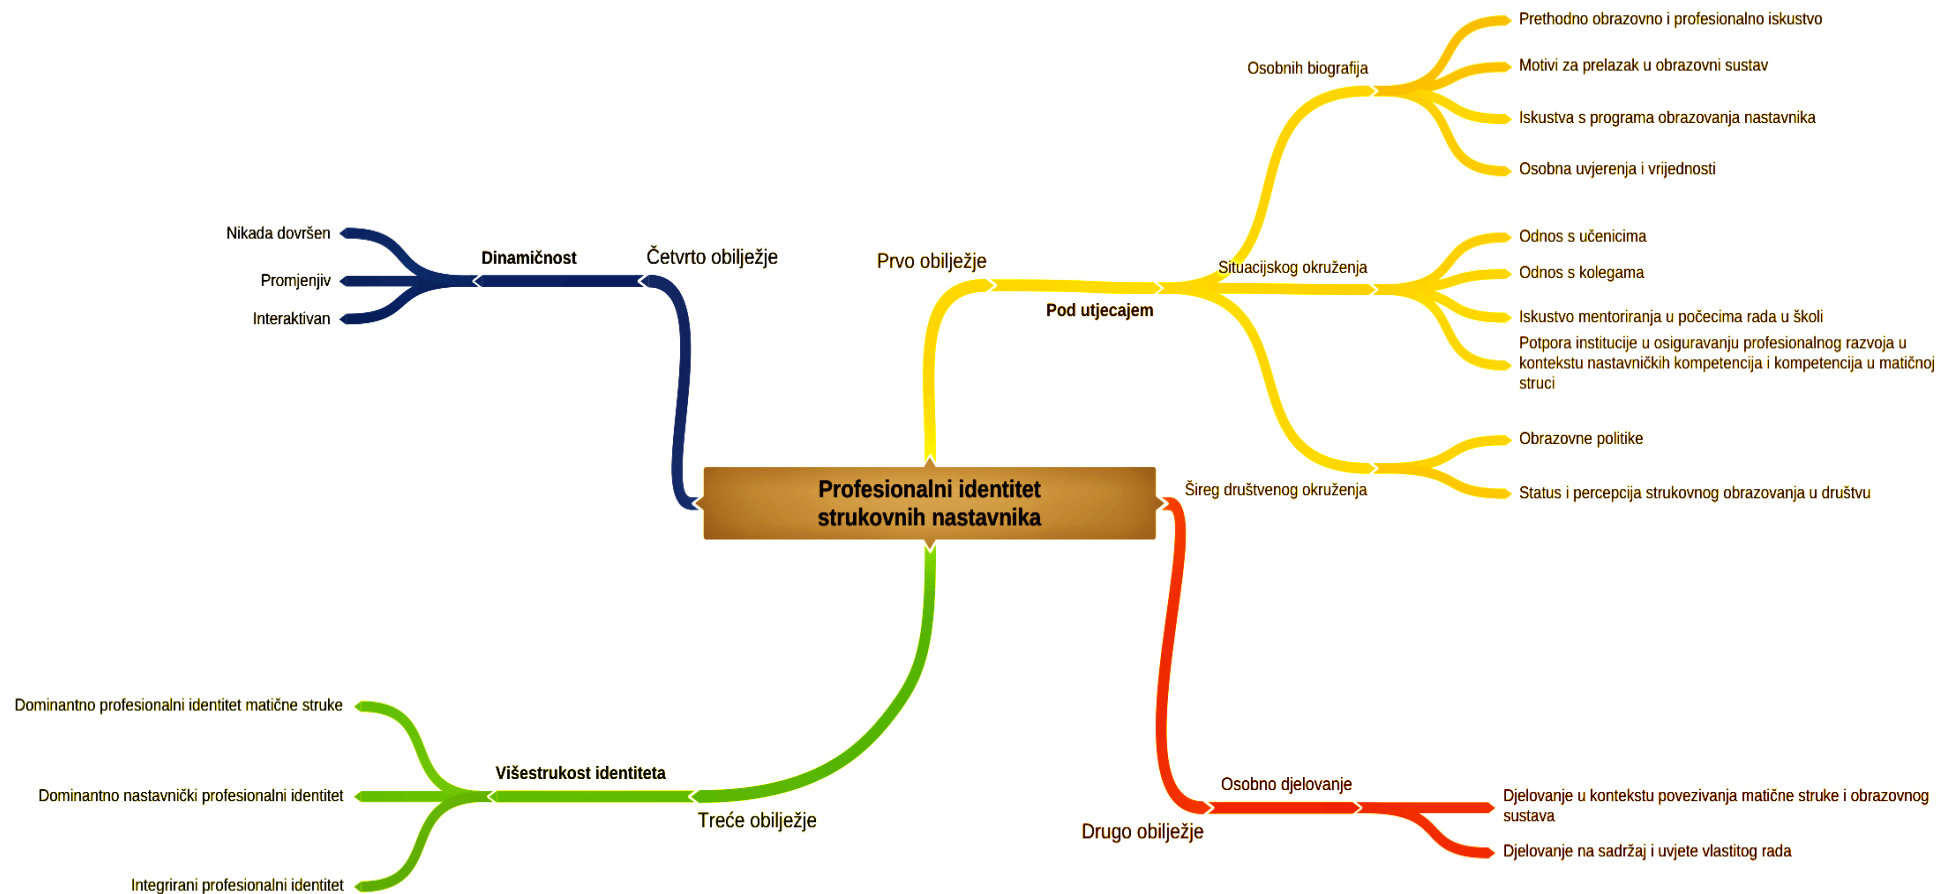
Profesionalni identitet strukovnih nastavnika

Prvo obilježje
Pod utjecajem
Osobnih biografija
Prethodno obrazovno i profesionalno iskustvo
Motivi za prelazak u obrazovni sustav
Iskustva s programa obrazovanja nastavnika
Osobna uvjerenja i vrijednosti
Situacijskog okruženja
Odnos s učenicima
Odnos s kolegama
Iskustvo mentoriranja u počecima rada u školi
Potpora institucije u osiguravanju profesionalnog razvoja u kontekstu nastavničkih kompetencija i kompetencija u matičnoj struci
Šireg društvenog okruženja
Obrazovne politike
Status i percepcija strukovnog obrazovanja u društvu

Drugo obilježje
Osobno djelovanje
Djelovanje u kontekstu povezivanja matične struke i obrazovnog sustava
Djelovanje na sadržaj i uvjete vlastitog rada

Treće obilježje
Višestrukost identiteta
Dominantno profesionalni identitet matične struke
Dominantno nastavnički profesionalni identitet
Integrirani profesionalni identitet

Četvrto obilježje
Dinamičnost
Nikada dovršen
Promjenjiv
Interaktivan